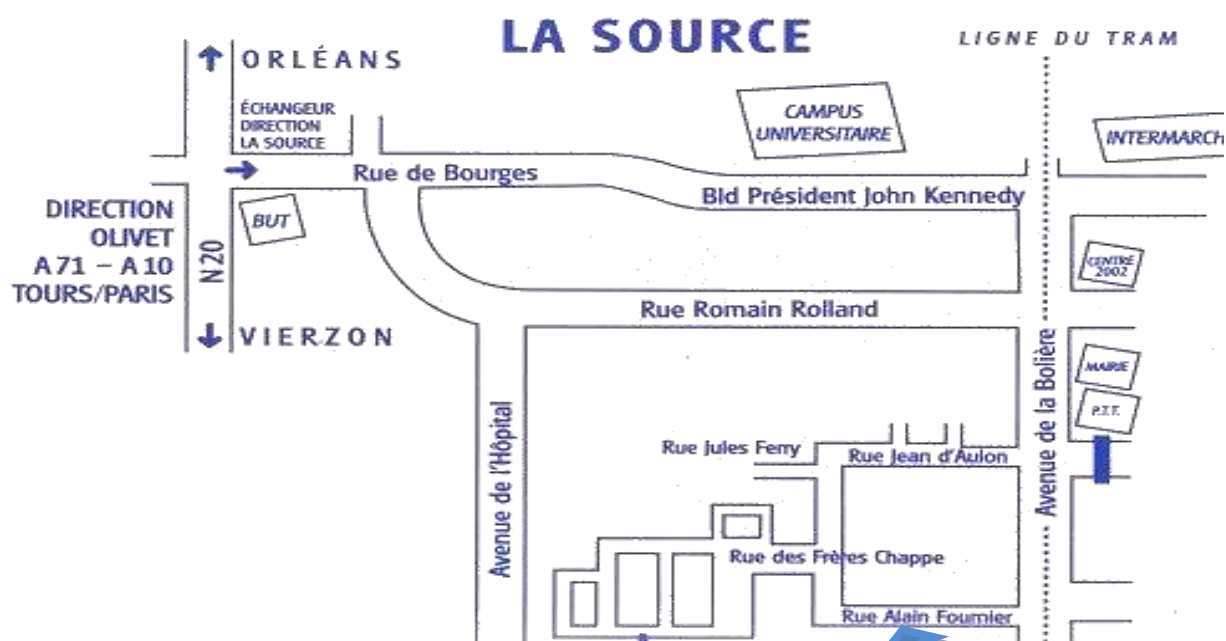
LA SOURCE

LIGNE DU TRAM

ORLÉANS

ÉCHANGEUR DIRECTION LA SOURCE

CAMPUS UNIVERSITAIRE

INTERMARCH

Rue de Bourges

Bld Président John Kennedy

DIRECTION OLIVET A 71 – A 10 TOURS/PARIS

N20

BUT

CENTRE 2002

Rue Romain Rolland

VIERZON

MAIRIE

P.T.T.

Avenue de la Bolière

Avenue de l'Hôpital

Rue Jules Ferry

Rue Jean d'Aulon

Rue des Frères Chappe

Rue Alain Fournier